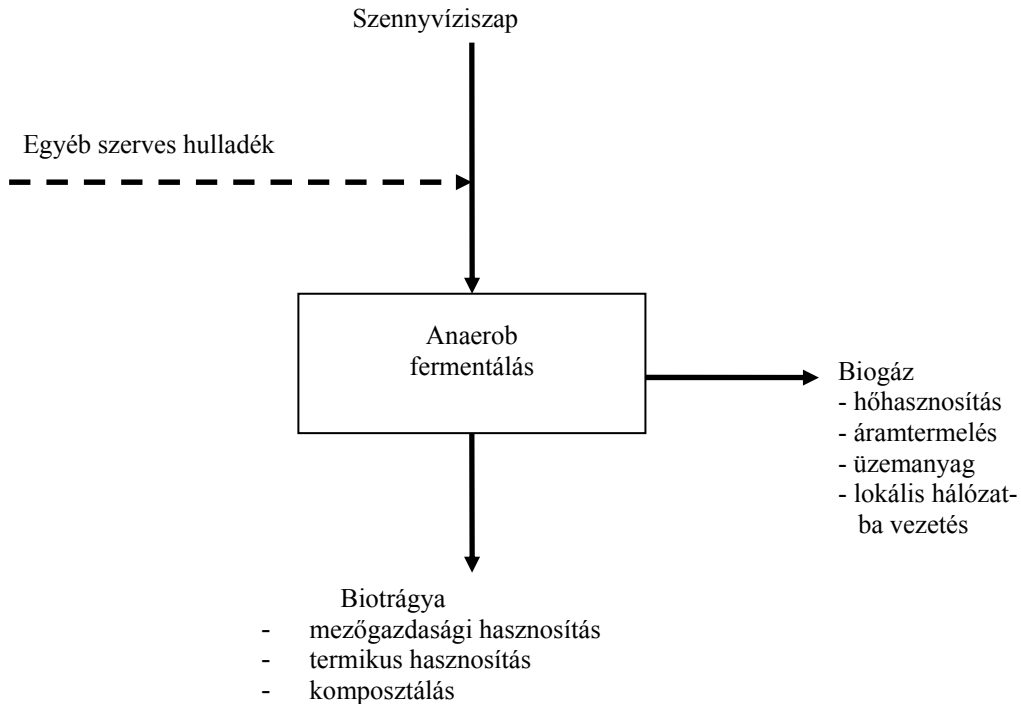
Szennyvíziszap

Egyéb szerves hulladék

Anaerob fermentálás

Biogáz
- hőhasznosítás
- áramtermelés
- üzemanyag
- lokális hálózatba vezetés

Biotrágya
- mezőgazdasági hasznosítás
- termikus hasznosítás
- komposztálás